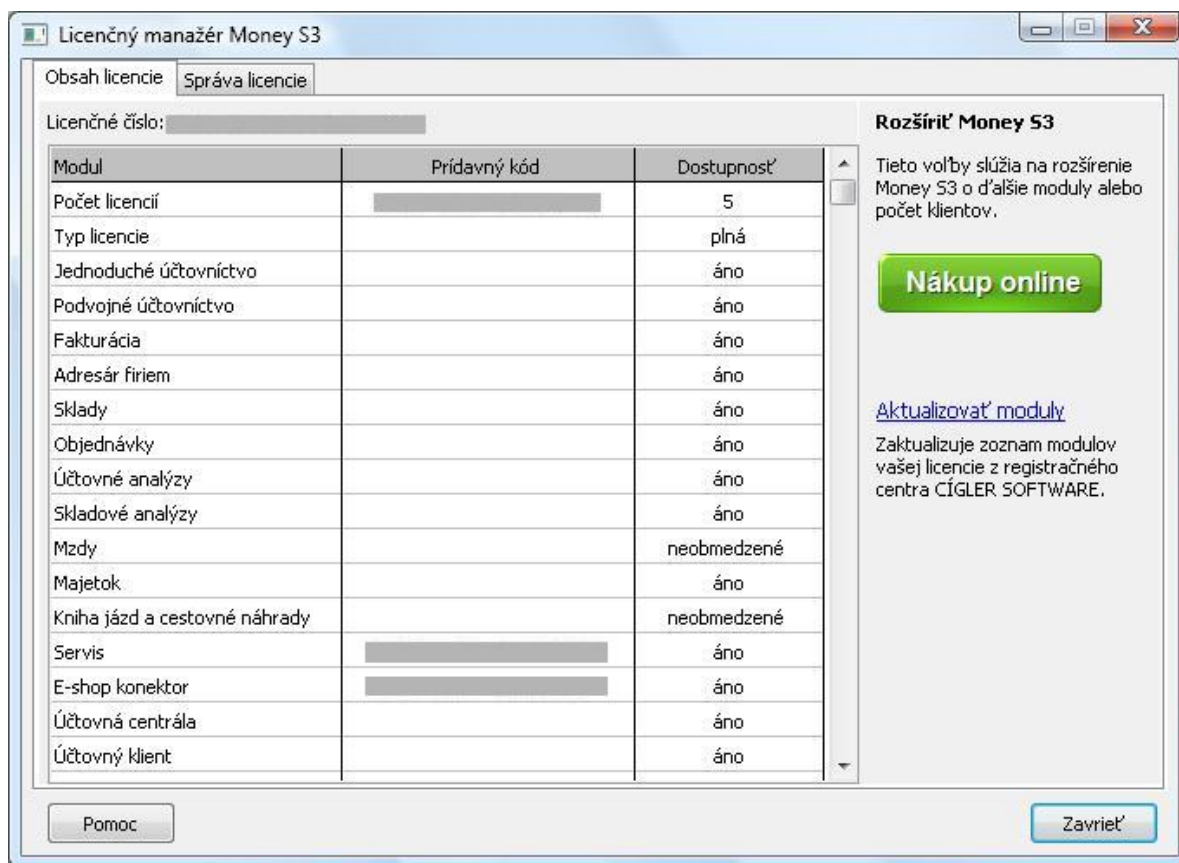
Licenčný manažér Money S3

Obsah licencie | Správa licencie

Licenčné číslo:

| Modul | Prídavný kód | Dostupnosť |
|---|---|---|
| Počet licencií | | 5 |
| Typ licencie | | plná |
| Jednoduché účtovníctvo | | áno |
| Podvojné účtovníctvo | | áno |
| Fakturácia | | áno |
| Adresár firiem | | áno |
| Sklady | | áno |
| Objednávky | | áno |
| Účtovné analýzy | | áno |
| Skladové analýzy | | áno |
| Mzdy | | neobmedzené |
| Majetok | | áno |
| Kniha jázd a cestovné náhrady | | neobmedzené |
| Servis | | áno |
| E-shop konektor | | áno |
| Účtovná centrála | | áno |
| Účtovný klient | | áno |

Rozšíriť Money S3

Tieto voľby slúžia na rozšírenie Money S3 o ďalšie moduly alebo počet klientov.

Nákup online

Aktualizovať moduly

Zaktualizuje zoznam modulov vašej licencie z registračného centra CÍGLER SOFTWARE.

Pomoc

Zavrieť